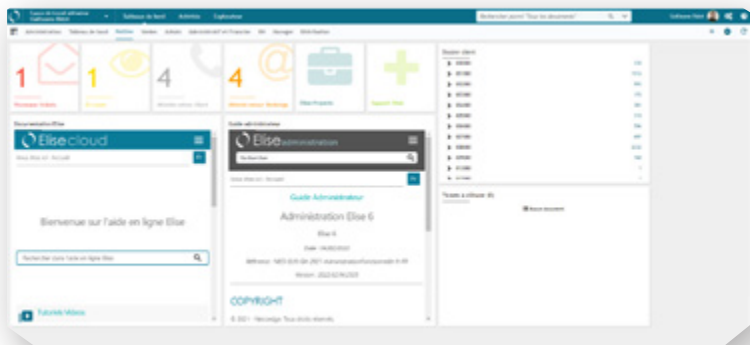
Elise cloud

Bienvenue sur l'aide en ligne Elise

Tutoriels Vidéos

Elise administration

Guide Administrateur

Administration Elise 6

Elise 6

COPYRIGHT

1

1

4

4

Elise Projects

Dossier client

Tâches à clôturer

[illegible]